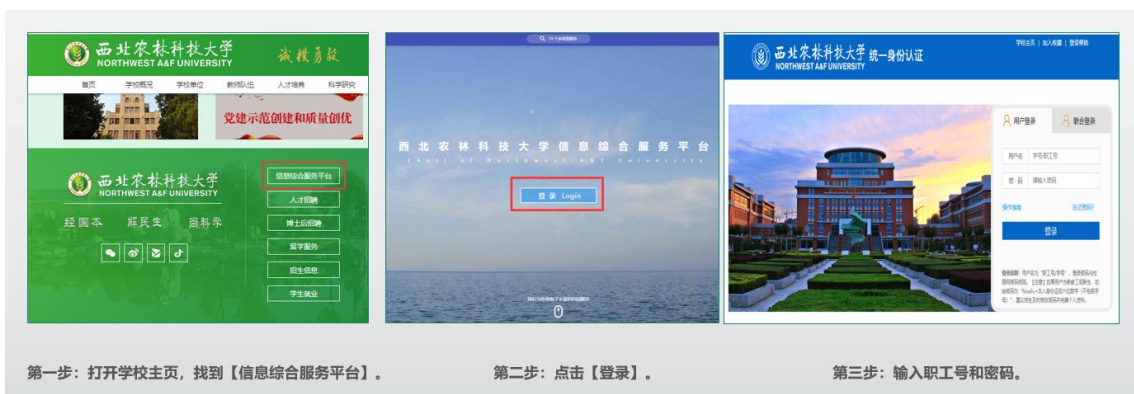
西北农林科技大学
NORTHWEST A&F UNIVERSITY
诚朴勇毅

首页 学校概况 学校单位 教师队伍 人才培养 科学研究

党建示范创建和质量创优

西北农林科技大学
NORTHWEST A&F UNIVERSITY
经国本 解民生 尚科学

信息综合服务平台
人才招聘
博士后招聘
留学服务
招生信息
学生就业

西北农林科技大学信息综合服务平台
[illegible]
登录 Login

西北农林科技大学 统一身份认证
NORTHWEST A&F UNIVERSITY
学校主页 | 加入收藏 | 登录帮助

用户登录
联合登录
用户 学号/职工号
密码 请输入密码
操作指南
忘记密码?
登录

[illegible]

第一步：打开学校主页，找到【信息综合服务平台】。

第二步：点击【登录】。

第三步：输入职工号和密码。